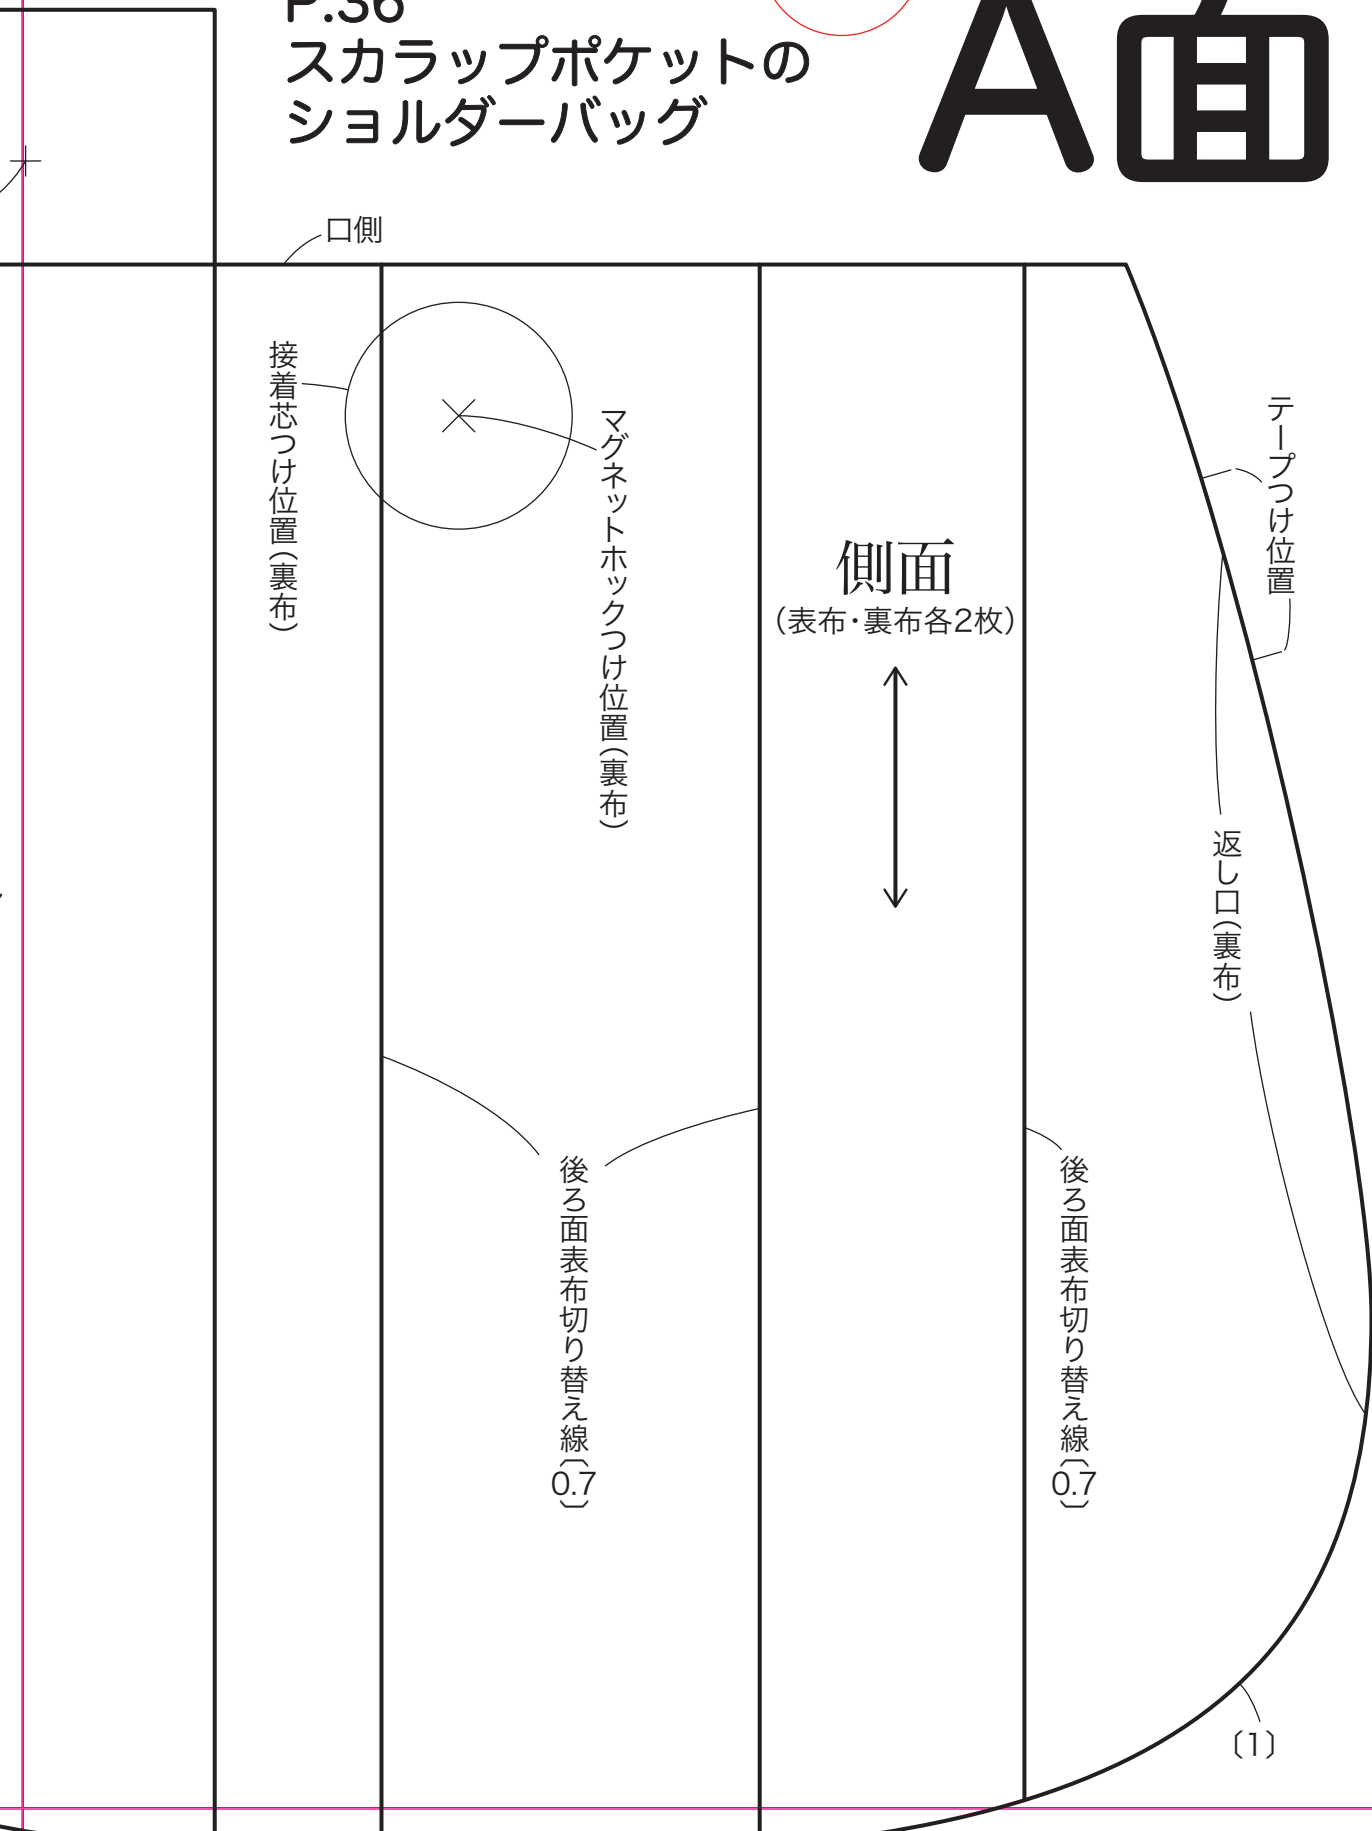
P.36
スカラップポケットの
ショルダーバッグ

A面

口側

接着芯つけ位置（裏布）

マグネットホックつけ位置（裏布）

側面
（表布・裏布各2枚）

テープつけ位置

返し口（裏布）

後ろ面表布切り替え線
〔0.7〕

後ろ面表布切り替え線
〔0.7〕

〔1〕